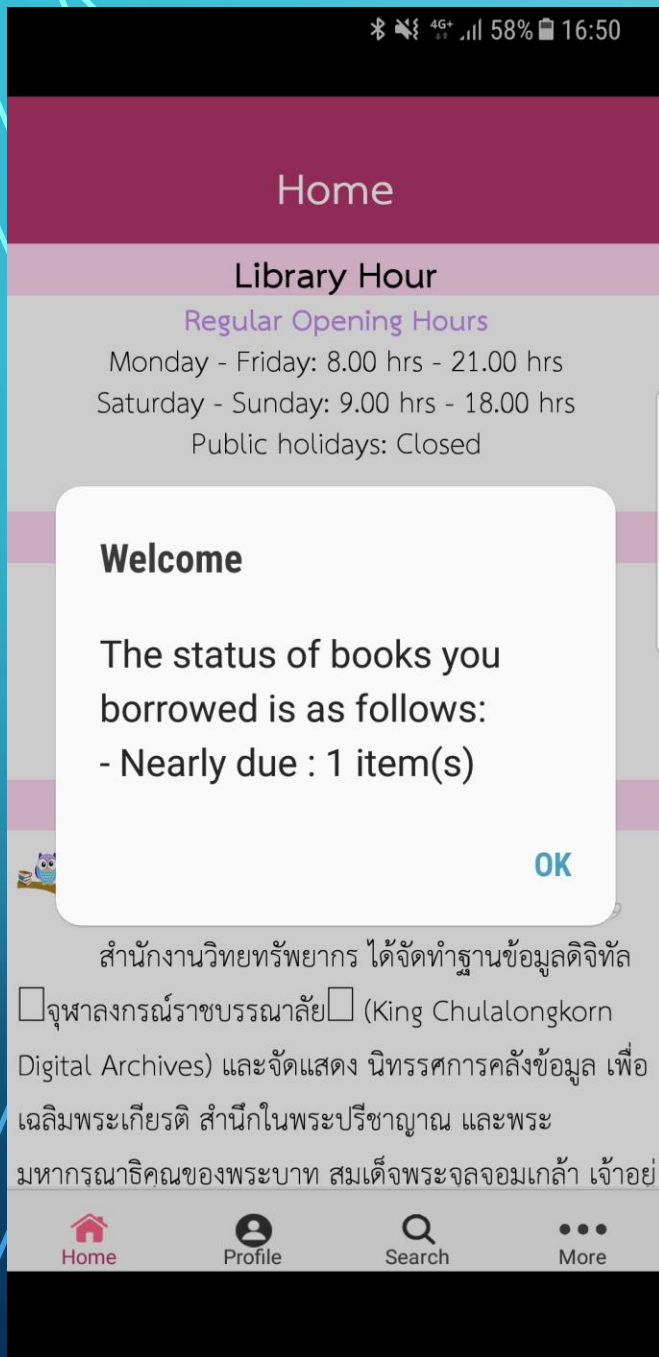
4G+ 58% 16:50

Home

Library Hour

Regular Opening Hours

Monday - Friday: 8.00 hrs - 21.00 hrs

Saturday - Sunday: 9.00 hrs - 18.00 hrs

Public holidays: Closed

Welcome

The status of books you borrowed is as follows:
- Nearly due : 1 item(s)

OK

สำนักงานวิทยทรัพยากร ได้จัดทำฐานข้อมูลดิจิทัล □จุฬาลงกรณ์ราชบรรณาลัย□ (King Chulalongkorn Digital Archives) และจัดแสดง นิทรรศการคลังข้อมูล เพื่อเฉลิมพระเกียรติ สำนึกในพระปรีชาญาณ และพระมหากรุณาธิคุณของพระบาท สมเด็จพระจุลจอมเกล้า เจ้าอย่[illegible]

Home

Profile

Search

More